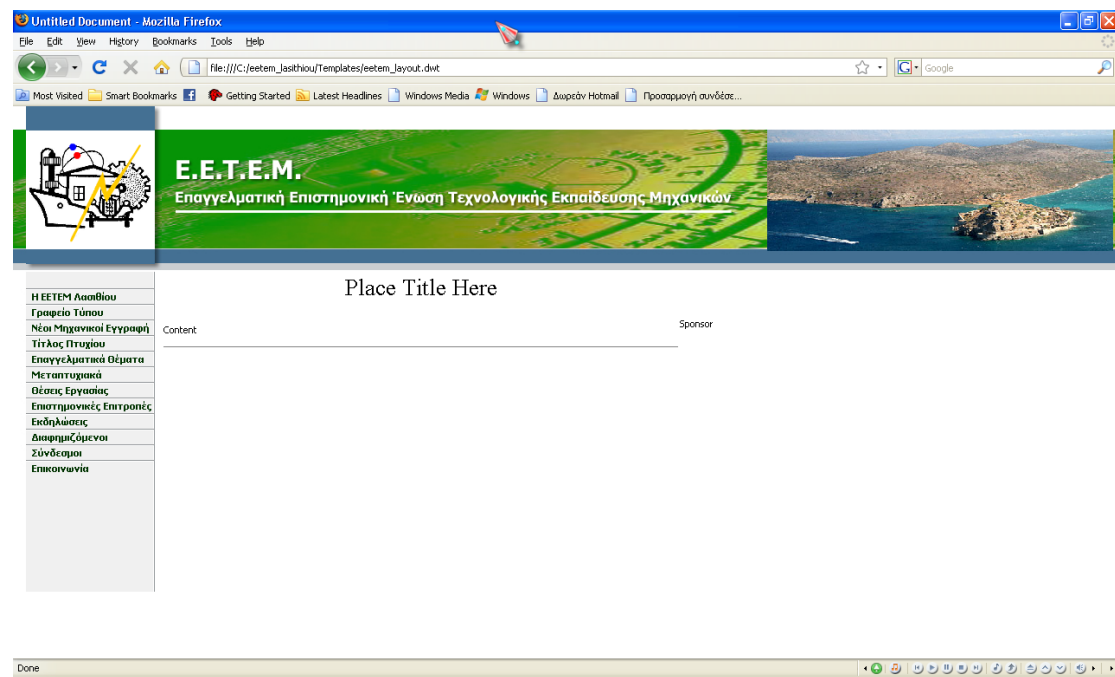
Untitled Document - Mozilla Firefox

File Edit View History Bookmarks Tools Help

file:///C:/eetem_lasithiou/Templates/eetem_layout.dwt

Google

Most Visited Smart Bookmarks Getting Started Latest Headlines Windows Media Windows Δωρεάν Hotmail Προσαρμογή συνδέσε...

Ε.Ε.Τ.Ε.Μ.
Επαγγελματική Επιστημονική Ένωση Τεχνολογικής Εκπαίδευσης Μηχανικών

Η ΕΕΤΕΜ Λασιθίου
Γραφείο Τύπου
Νέοι Μηχανικοί Εγγραφή
Τίτλος Πτυχίου
Επαγγελματικά Θέματα
Μεταπτυχιακά
Θέσεις Εργασίας
Επιστημονικές Επιτροπές
Εκδηλώσεις
Διαφημιζόμενοι
Σύνδεσμοι
Επικοινωνία

Place Title Here

Content

Sponsor

Done